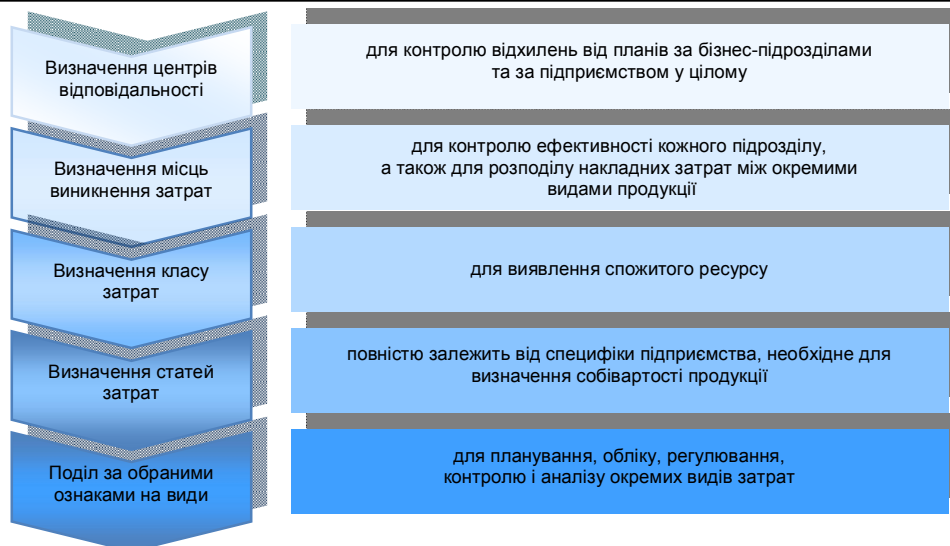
Визначення центрів відповідальності

для контролю відхилень від планів за бізнес-підрозділами та за підприємством у цілому

Визначення місць виникнення затрат

для контролю ефективності кожного підрозділу, а також для розподілу накладних затрат між окремими видами продукції

Визначення класу затрат

для виявлення спожитого ресурсу

Визначення статей затрат

повністю залежить від специфіки підприємства, необхідне для визначення собівартості продукції

Поділ за обраними ознаками на види

для планування, обліку, регулювання, контролю і аналізу окремих видів затрат